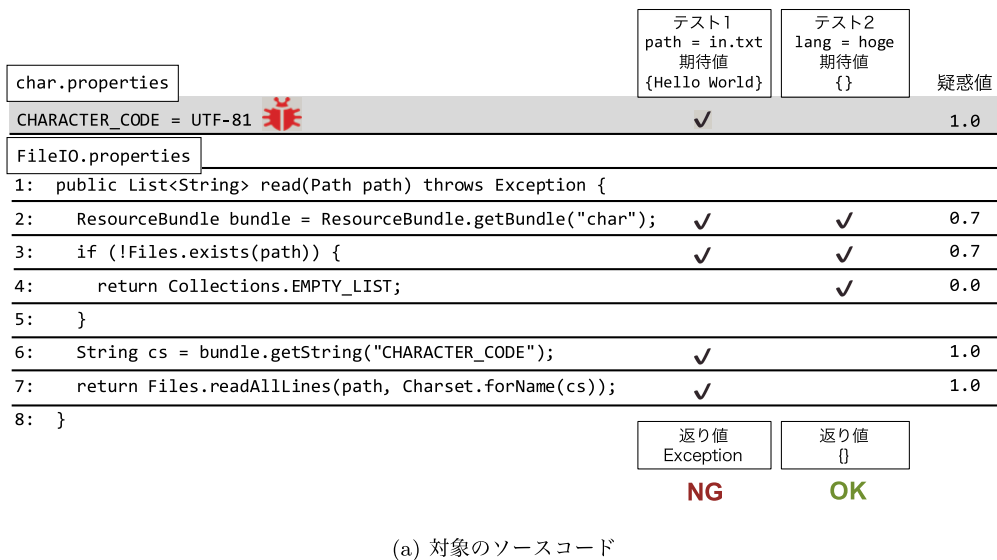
テスト1
path = in.txt
期待値
{Hello World}

テスト2
lang = hoge
期待値
{}

疑惑値

char.properties

| | | テスト1 | テスト2 | 疑惑値 |
|---|---|---|---|---|
| | CHARACTER_CODE = UTF-81 | ✓ | | 1.0 |

FileIO.properties

| | | テスト1 | テスト2 | 疑惑値 |
|---|---|---|---|---|
| 1: | public List<String> read(Path path) throws Exception { | | | |
| 2: | ResourceBundle bundle = ResourceBundle.getBundle("char"); | ✓ | ✓ | 0.7 |
| 3: | if (!Files.exists(path)) { | ✓ | ✓ | 0.7 |
| 4: | return Collections.EMPTY_LIST; | | ✓ | 0.0 |
| 5: | } | | | |
| 6: | String cs = bundle.getString("CHARACTER_CODE"); | ✓ | | 1.0 |
| 7: | return Files.readAllLines(path, Charset.forName(cs)); | ✓ | | 1.0 |
| 8: | } | | | |

返り値
Exception

返り値
{}

NG

OK

(a) 対象のソースコード